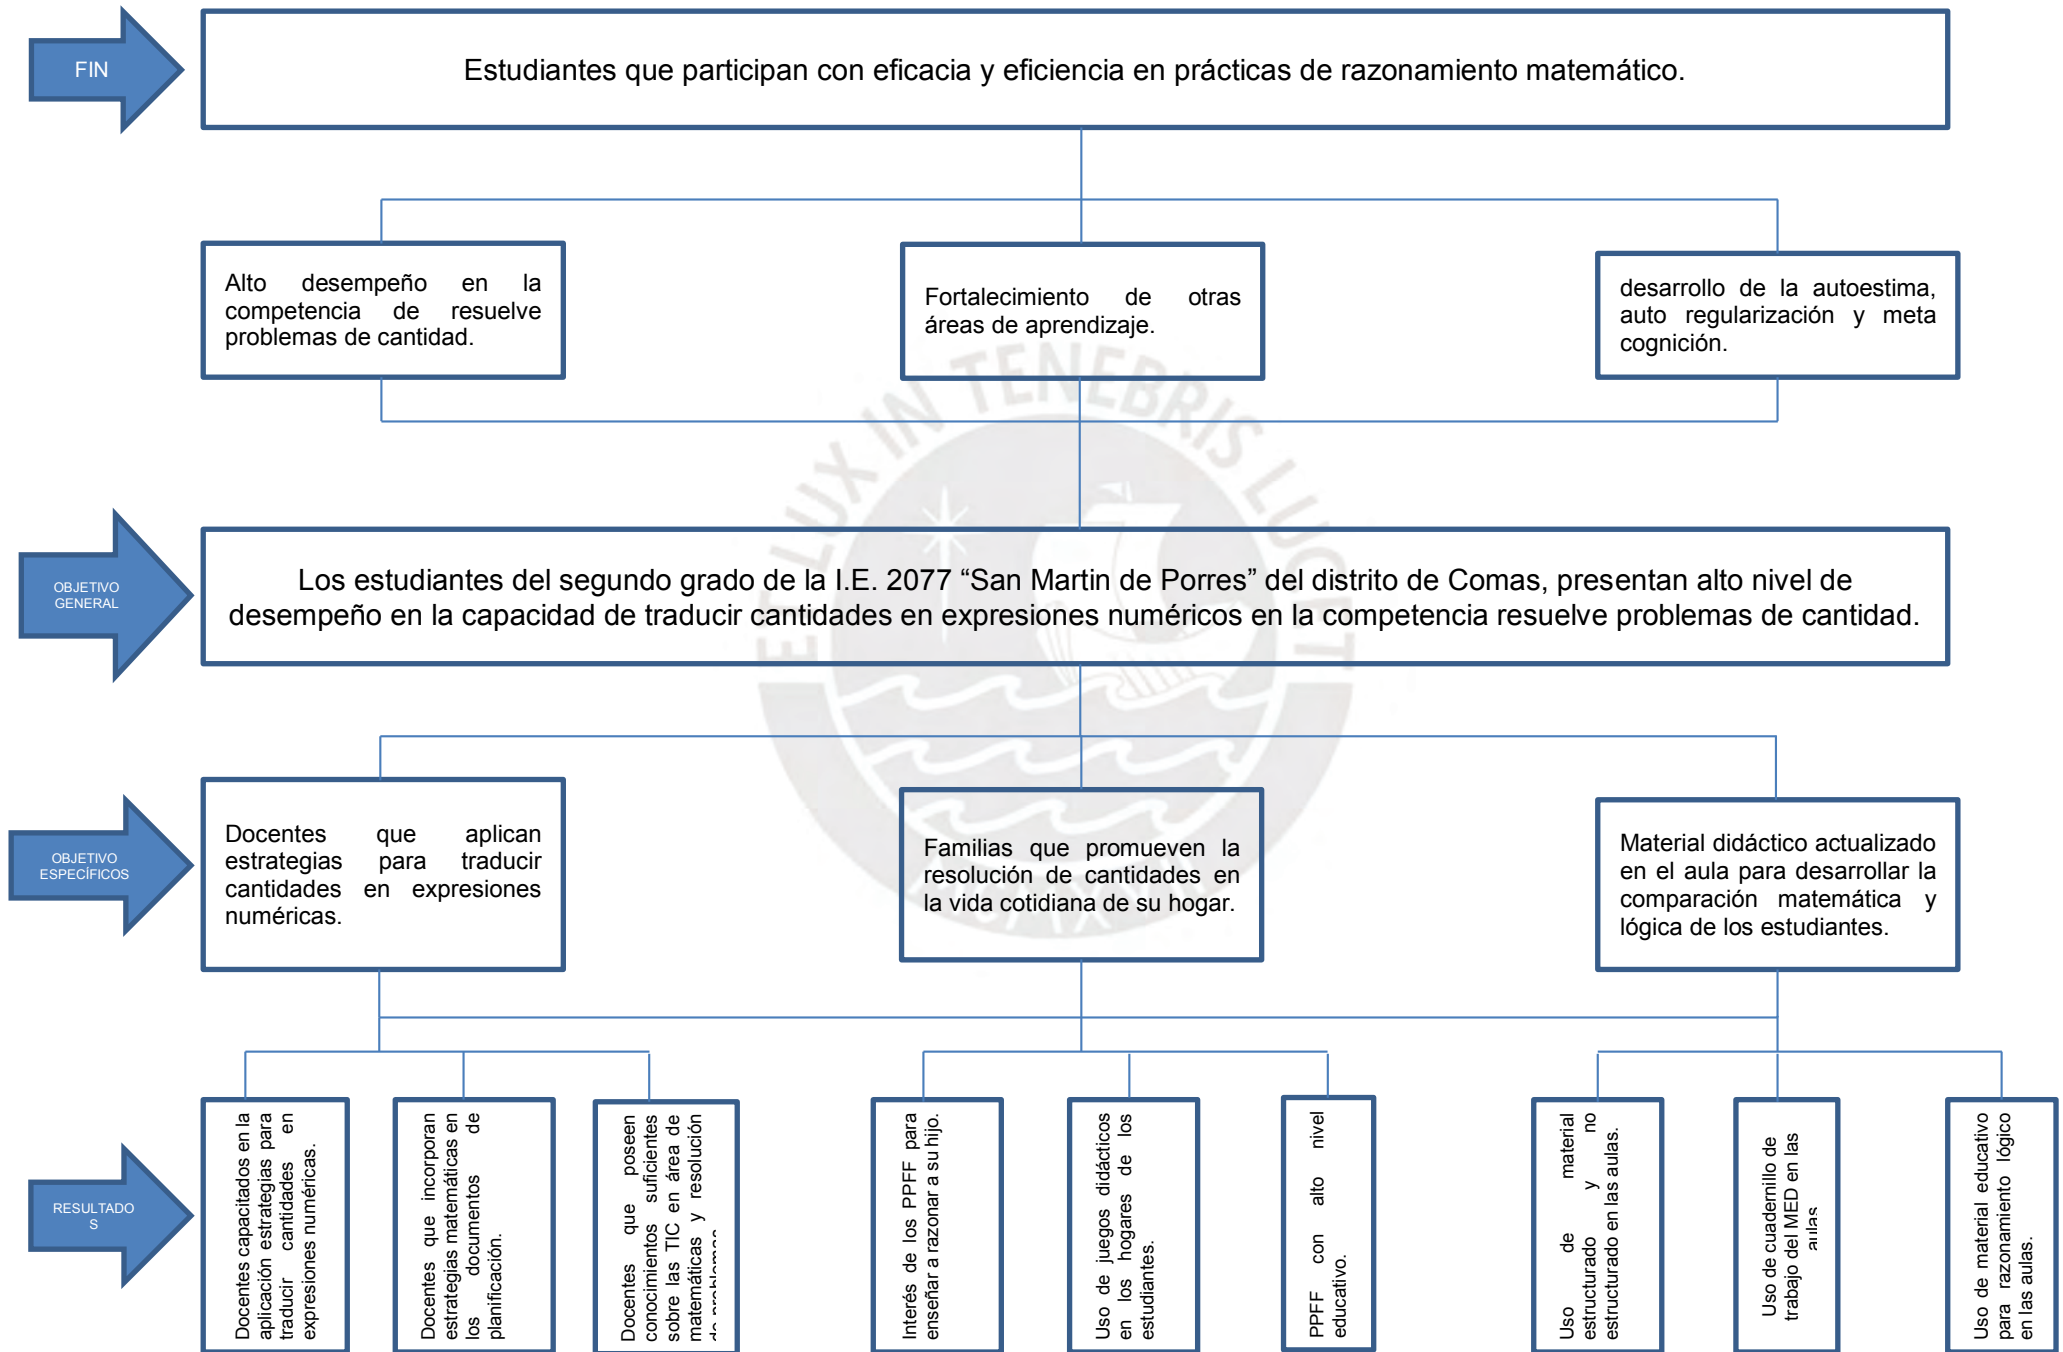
FIN

Estudiantes que participan con eficacia y eficiencia en prácticas de razonamiento matemático.

Alto desempeño en la competencia de resuelve problemas de cantidad.

Fortalecimiento de otras áreas de aprendizaje.

desarrollo de la autoestima, auto regularización y meta cognición.

OBJETIVO GENERAL

Los estudiantes del segundo grado de la I.E. 2077 "San Martin de Porres" del distrito de Comas, presentan alto nivel de desempeño en la capacidad de traducir cantidades en expresiones numéricos en la competencia resuelve problemas de cantidad.

OBJETIVO ESPECÍFICOS

Docentes que aplican estrategias para traducir cantidades en expresiones numéricas.

Familias que promueven la resolución de cantidades en la vida cotidiana de su hogar.

Material didáctico actualizado en el aula para desarrollar la comparación matemática y lógica de los estudiantes.

RESULTADOS

Docentes capacitados en la aplicación estrategias para traducir cantidades en expresiones numéricas.

Docentes que incorporan estrategias matemáticas en los documentos de planificación.

Docentes que poseen conocimientos suficientes sobre las TIC en área de matemáticas y resolución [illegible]

Interés de los PPFF para enseñar a razonar a su hijo.

Uso de juegos didácticos en los hogares de los estudiantes.

PPFF con alto nivel educativo.

Uso de material estructurado y no estructurado en las aulas.

Uso de cuadernillo de trabajo del MED en las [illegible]

Uso de material educativo para razonamiento lógico en las aulas.